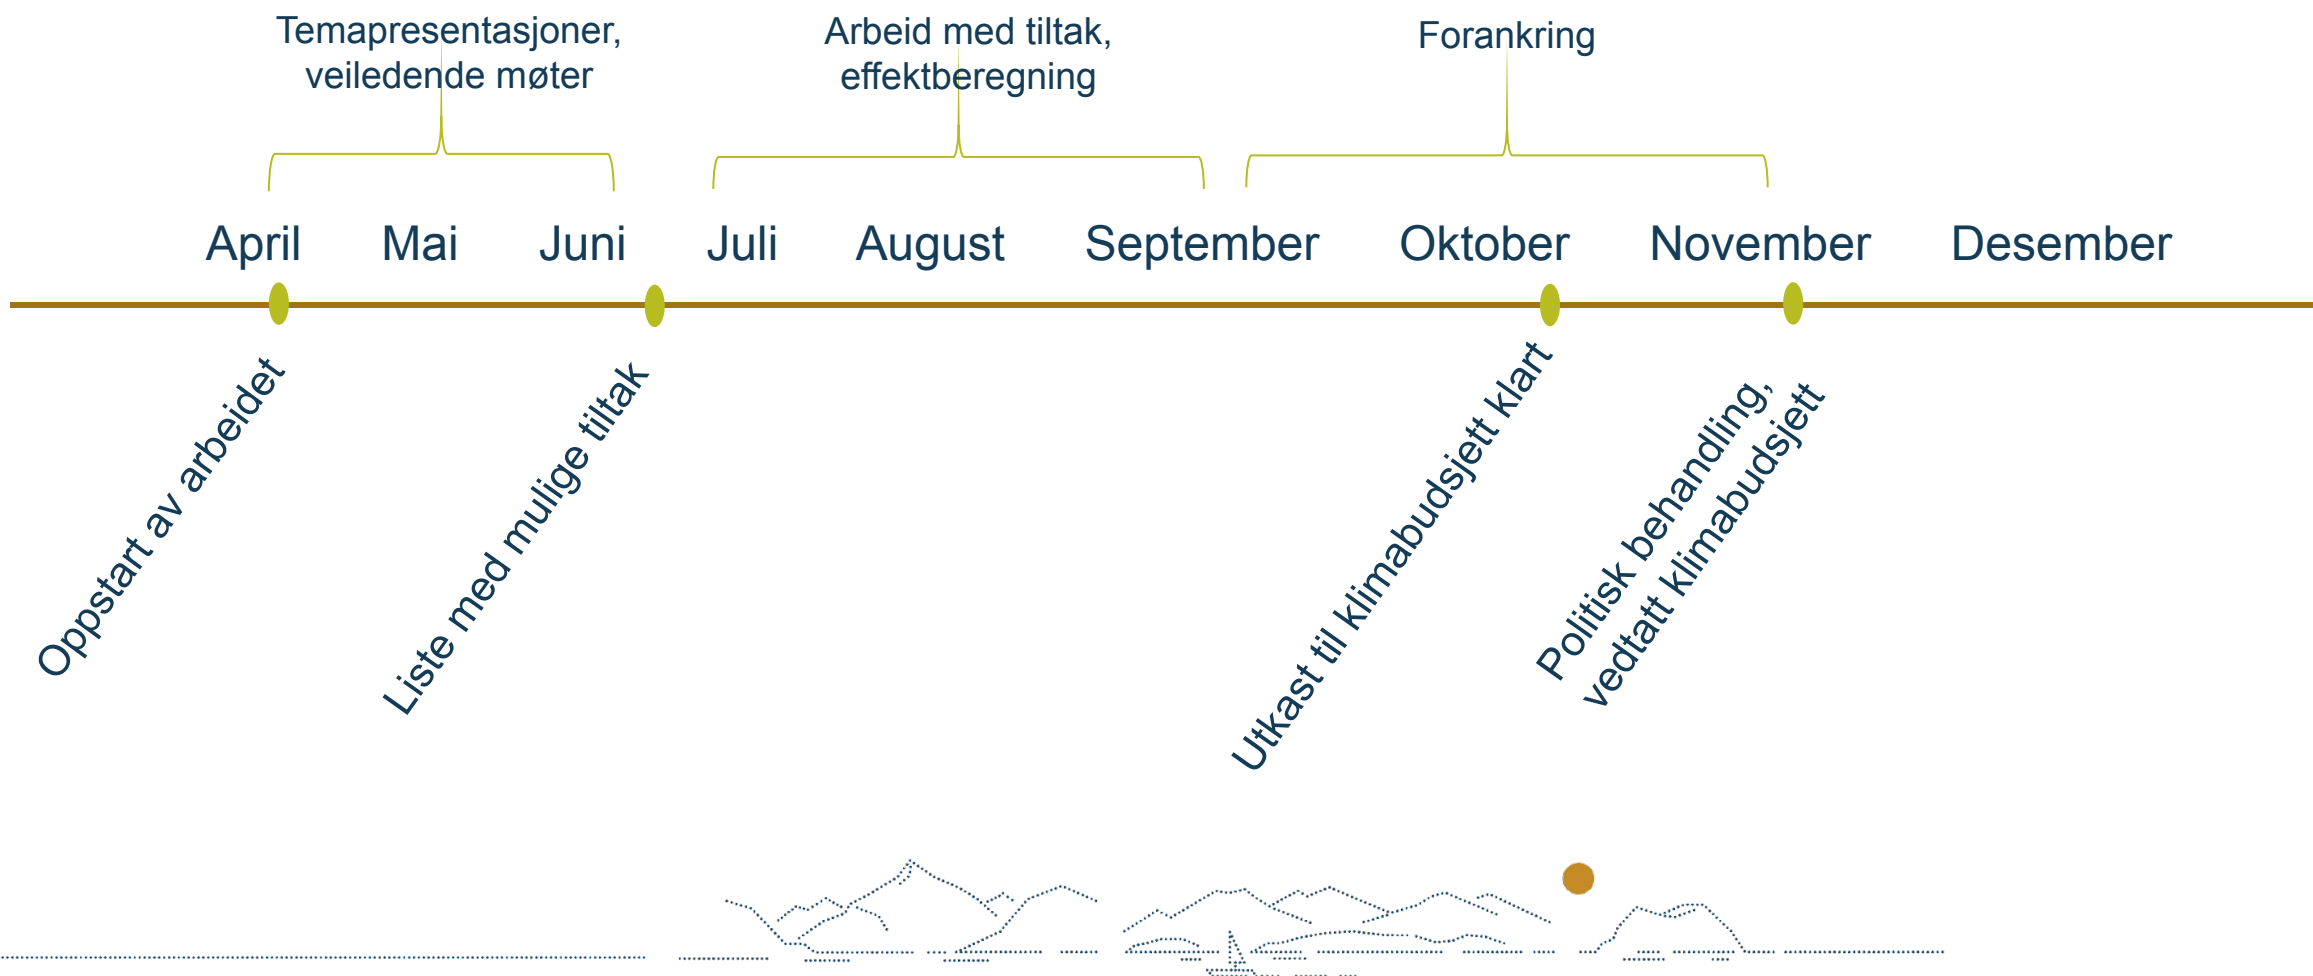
Temapresentasjoner, veiledende møter

Arbeid med tiltak, effektberegning

Forankring

April Mai Juni Juli August September Oktober November Desember

Oppstart av arbeidet

Liste med mulige tiltak

Utkast til klimabudsjett klart

Politisk behandling, vedtatt klimabudsjett